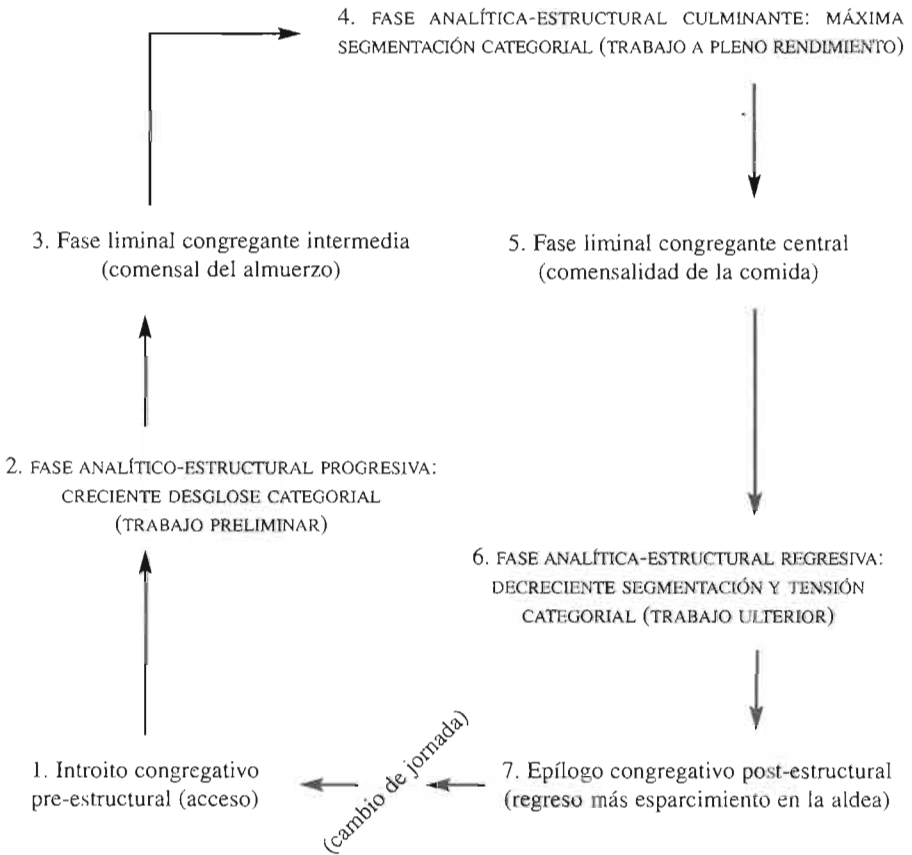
4. FASE ANALÍTICA-ESTRUCTURAL CULMINANTE: MÁXIMA SEGMENTACIÓN CATEGORIAL (TRABAJO A PLENO RENDIMIENTO)

3. Fase liminal congregante intermedia (comensal del almuerzo)

5. Fase liminal congregante central (comensalidad de la comida)

2. FASE ANALÍTICO-ESTRUCTURAL PROGRESIVA: CRECIENTE DESGLOSE CATEGORIAL (TRABAJO PRELIMINAR)

6. FASE ANALÍTICA-ESTRUCTURAL REGRESIVA: DECRECIENTE SEGMENTACIÓN Y TENSIÓN CATEGORIAL (TRABAJO ULTERIOR)

1. Introito congregativo pre-estructural (acceso)

(cambio de jornada)

7. Epílogo congregativo post-estructural (regreso más esparcimiento en la aldea)